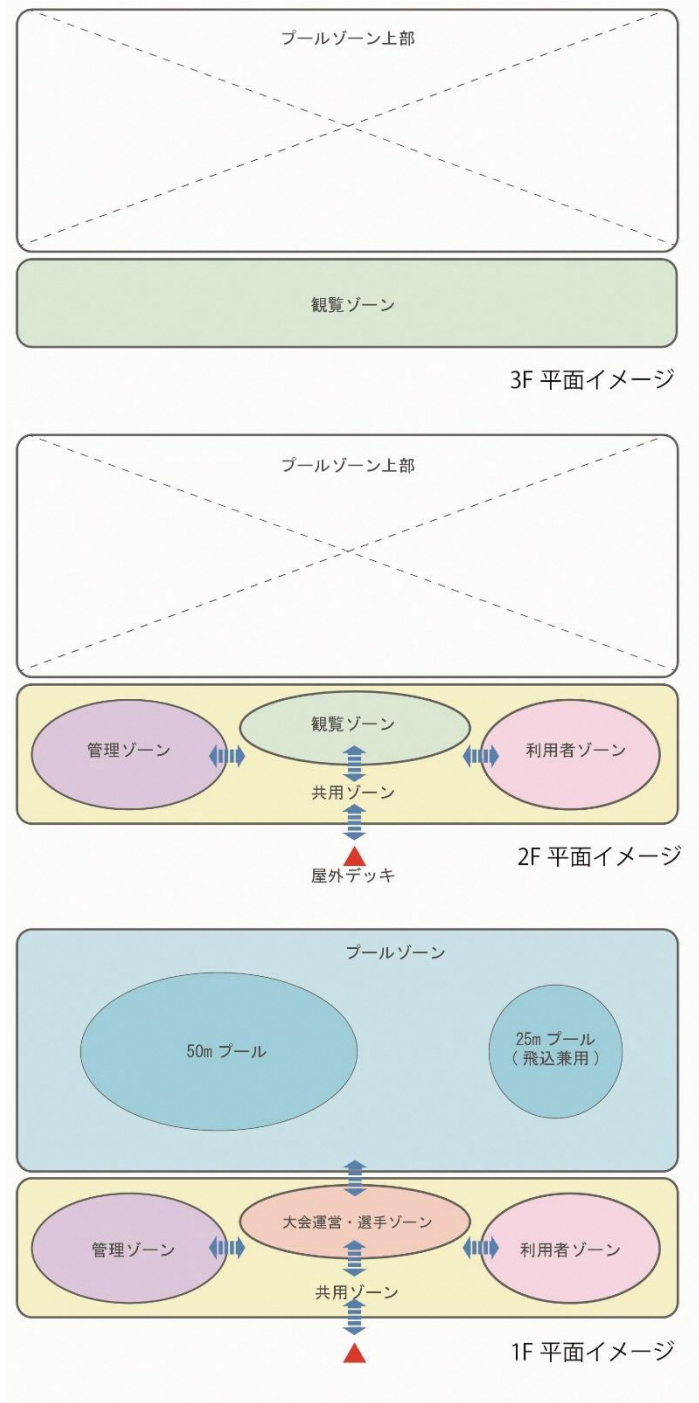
プールゾーン上部

観覧ゾーン

3F 平面イメージ

プールゾーン上部

観覧ゾーン

管理ゾーン

利用者ゾーン

共用ゾーン

屋外デッキ

2F 平面イメージ

プールゾーン

50m プール

25m プール
（飛込兼用）

大会運営・選手ゾーン

管理ゾーン

利用者ゾーン

共用ゾーン

1F 平面イメージ